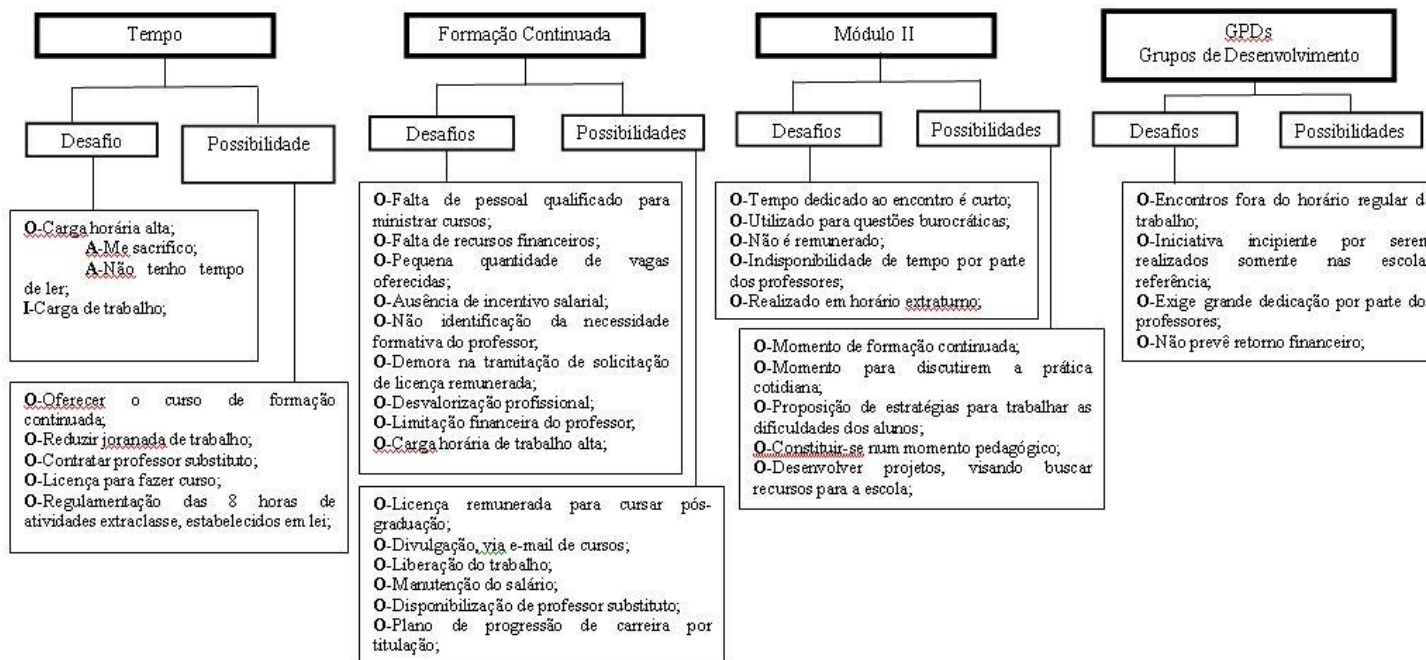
Tempo

Desafio

Possibilidade

O-Carga horária alta;
A-Me sacrifico;
A-Não tenho tempo de ler;
I-Carga de trabalho;

O-Oferecer o curso de formação continuada;
O-Reduzir joranada de trabalho;
O-Contratar professor substituto;
O-Licença para fazer curso;
O-Regulamentação das 8 horas de atividades extraclasse, estabelecidos em lei;

Formação Continuada

Desafios

Possibilidades

O-Falta de pessoal qualificado para ministrar cursos;
O-Falta de recursos financeiros;
O-Pequena quantidade de vagas oferecidas;
O-Ausência de incentivo salarial;
O-Não identificação da necessidade formativa do professor;
O-Demora na tramitação de solicitação de licença remunerada;
O-Desvalorização profissional;
O-Limitação financeira do professor;
O-Carga horária de trabalho alta;

O-Licença remunerada para cursar pós-graduação;
O-Divulgação, via e-mail de cursos;
O-Liberação do trabalho;
O-Manutenção do salário;
O-Disponibilização de professor substituto;
O-Plano de progressão de carreira por titulação;

Módulo II

Desafios

Possibilidades

O-Tempo dedicado ao encontro é curto;
O-Utilizado para questões burocráticas;
O-Não é remunerado;
O-Indisponibilidade de tempo por parte dos professores;
O-Realizado em horário extraturno;

O-Momento de formação continuada;
O-Momento para discutirem a prática cotidiana;
O-Proposição de estratégias para trabalhar as dificuldades dos alunos;
O-Constituir-se num momento pedagógico;
O-Desenvolver projetos, visando buscar recursos para a escola;

GPDs
Grupos de Desenvolvimento

Desafios

Possibilidades

O-Encontros fora do horário regular d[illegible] trabalho;
O-Iniciativa incipiente por seren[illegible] realizados somente nas escola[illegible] referência;
O-Exige grande dedicação por parte do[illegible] professores;
O-Não prevê retorno financeiro;